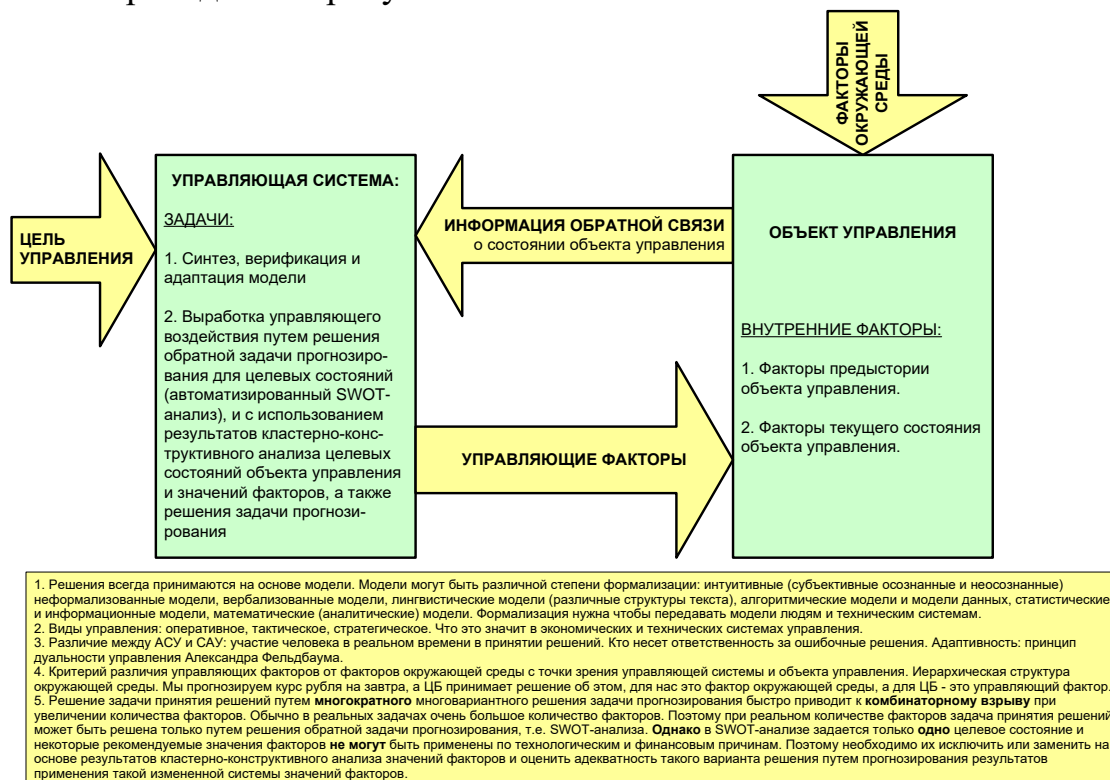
ФАКТОРЫ ОКРУЖАЮЩЕЙ СРЕДЫ

ЦЕЛЬ УПРАВЛЕНИЯ

УПРАВЛЯЮЩАЯ СИСТЕМА:

ЗАДАЧИ:

1. Синтез, верификация и адаптация модели

2. Выработка управляющего воздействия путем решения обратной задачи прогнозирования для целевых состояний (автоматизированный SWOT-анализ), и с использованием результатов кластерно-конструктивного анализа целевых состояний объекта управления и значений факторов, а также решения задачи прогнозирования

ИНФОРМАЦИЯ ОБРАТНОЙ СВЯЗИ
о состоянии объекта управления

УПРАВЛЯЮЩИЕ ФАКТОРЫ

ОБЪЕКТ УПРАВЛЕНИЯ

ВНУТРЕННИЕ ФАКТОРЫ:

1. Факторы предыстории объекта управления.

2. Факторы текущего состояния объекта управления.

1. Решения всегда принимаются на основе модели. Модели могут быть различной степени формализации: интуитивные (субъективные осознанные и неосознанные) неформализованные модели, вербализованные модели, лингвистические модели (различные структуры текста), алгоритмические модели и модели данных, статистические и информационные модели, математические (аналитические) модели. Формализация нужна чтобы передавать модели людям и техническим системам.
2. Виды управления: оперативное, тактическое, стратегическое. Что это значит в экономических и технических системах управления.
3. Различие между АСУ и САУ: участие человека в реальном времени в принятии решений. Кто несет ответственность за ошибочные решения. Адаптивность: принцип дуальности управления Александра Фельдбаума.
4. Критерий различия управляющих факторов от факторов окружающей среды с точки зрения управляющей системы и объекта управления. Иерархическая структура окружающей среды. Мы прогнозируем курс рубля на завтра, а ЦБ принимает решение об этом, для нас это фактор окружающей среды, а для ЦБ - это управляющий фактор.
5. Решение задачи принятия решений путем многократного многовариантного решения задачи прогнозирования быстро приводит к комбинаторному взрыву при увеличении количества факторов. Обычно в реальных задачах очень большое количество факторов. Поэтому при реальном количестве факторов задача принятия решений может быть решена только путем решения обратной задачи прогнозирования, т.е. SWOT-анализа. Однако в SWOT-анализе задается только одно целевое состояние и некоторые рекомендуемые значения факторов не могут быть применены по технологическим и финансовым причинам. Поэтому необходимо их исключить или заменить на основе результатов кластерно-конструктивного анализа значений факторов и оценить адекватность такого варианта решения путем прогнозирования результатов применения такой измененной системы значений факторов.